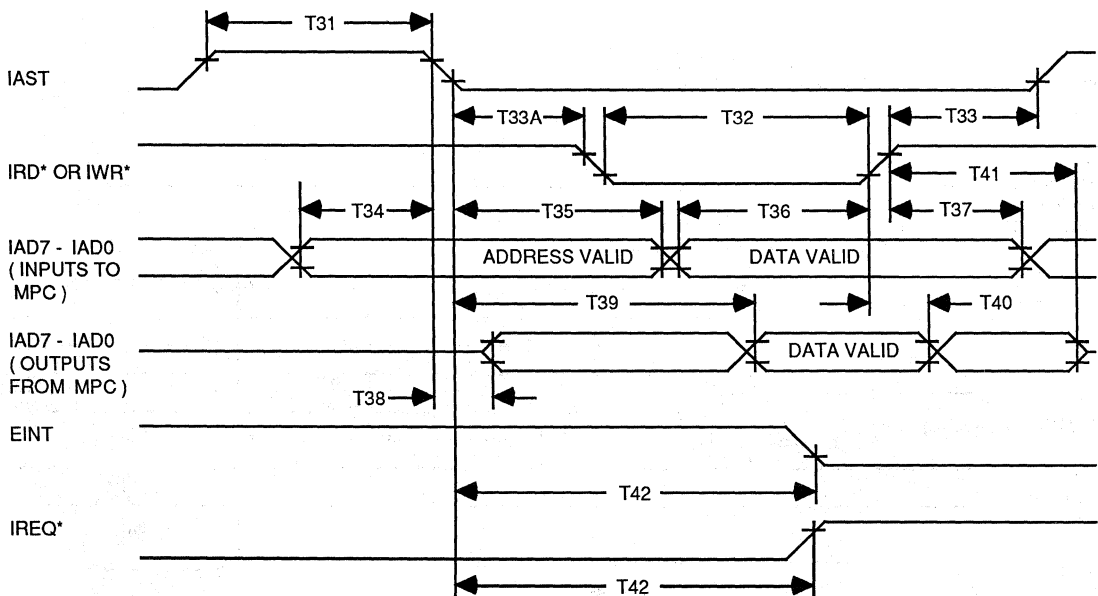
T31

IAST

T33A

T32

T33

IRD* OR IWR*

T41

T34

T35

T36

T37

IAD7 - IAD0 ( INPUTS TO MPC )

ADDRESS VALID

DATA VALID

T39

T40

IAD7 - IAD0 ( OUTPUTS FROM MPC )

DATA VALID

T38

EINT

T42

IREQ*

T42